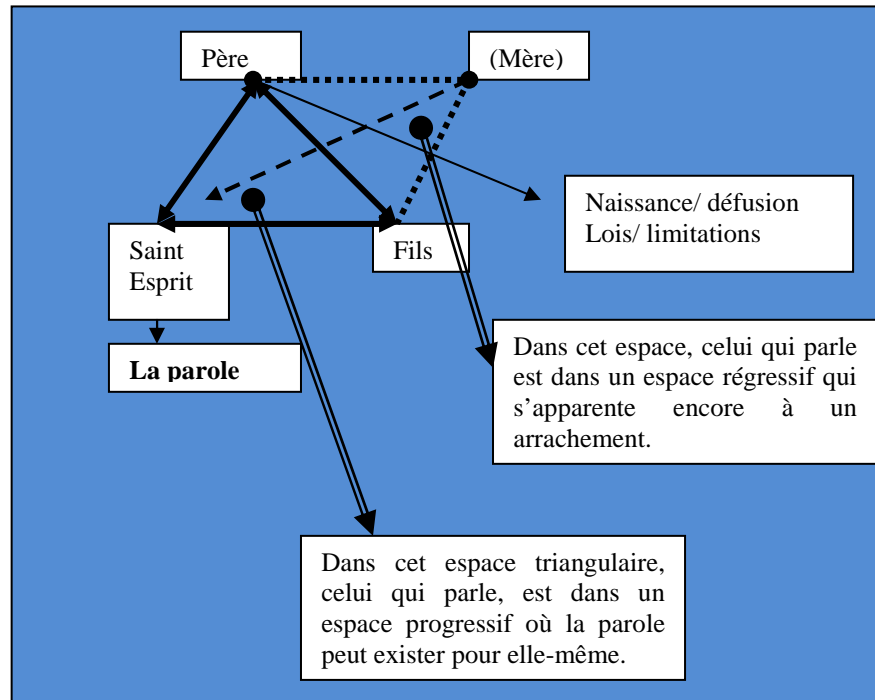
Père

(Mère)

Naissance/ défusion
Lois/ limitations

Saint Esprit

Fils

La parole

Dans cet espace, celui qui parle est dans un espace régressif qui s'apparente encore à un arrachement.

Dans cet espace triangulaire, celui qui parle, est dans un espace progressif où la parole peut exister pour elle-même.